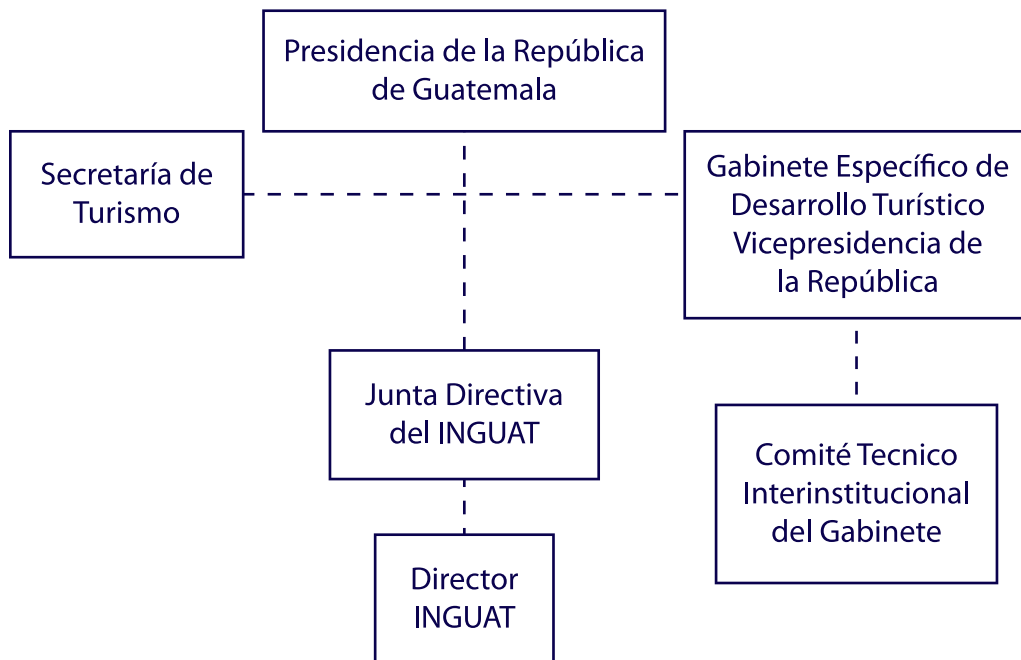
Presidencia de la República de Guatemala

Secretaría de Turismo

Gabinete Específico de Desarrollo Turístico Vicepresidencia de la República

Junta Directiva del INGUAT

Comité Tecnico Interinstitucional del Gabinete

Director INGUAT